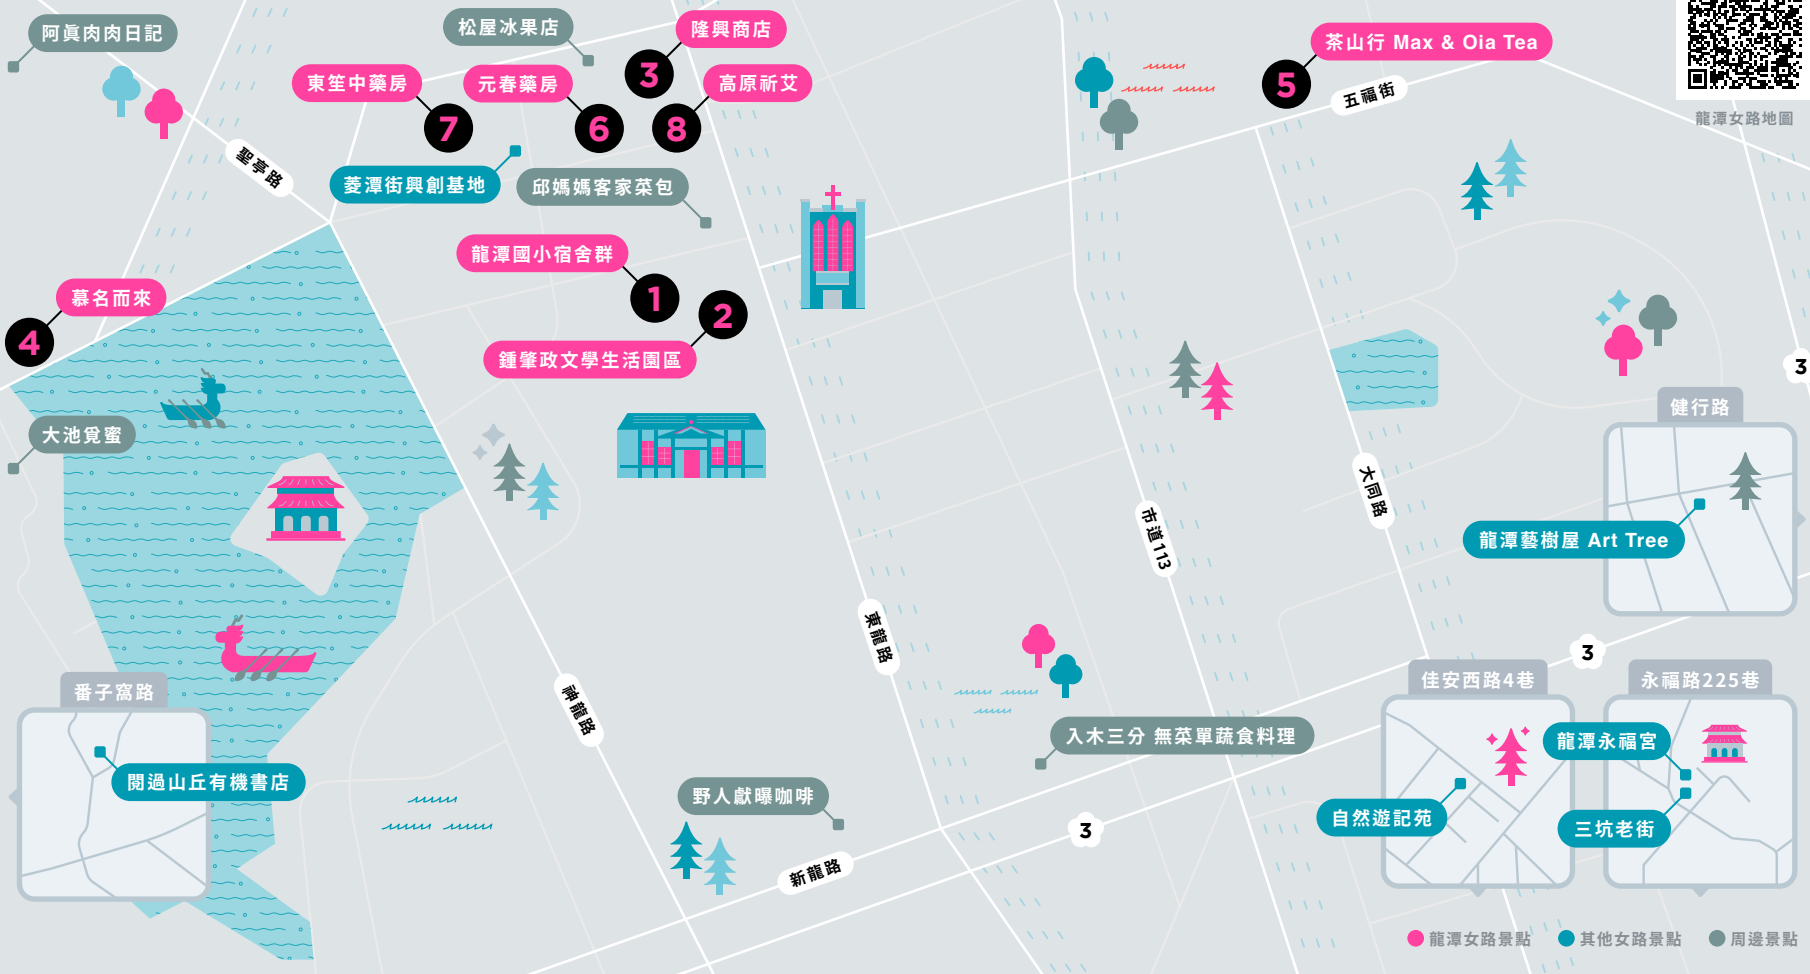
阿眞肉肉日記

松屋冰果店

隆興商店

茶山行 Max & Oia Tea

東笙中藥房

元春藥房

高原祈艾

3

7

6

8

5

五福街

龍潭女路地圖

聖亭路

菱潭街興創基地

邱媽媽客家菜包

龍潭國小宿舍群

1

2

慕名而來

4

鍾肇政文學生活園區

大池覓蜜

3

健行路

大同路

市道113

龍潭藝樹屋 Art Tree

東龍路

神龍路

3

番子窩路

佳安西路4巷

永福路225巷

入木三分 無菜單蔬食料理

龍潭永福宮

閱過山丘有機書店

野人獻曝咖啡

自然遊記苑

三坑老街

3

新龍路

龍潭女路景點

其他女路景點

周邊景點